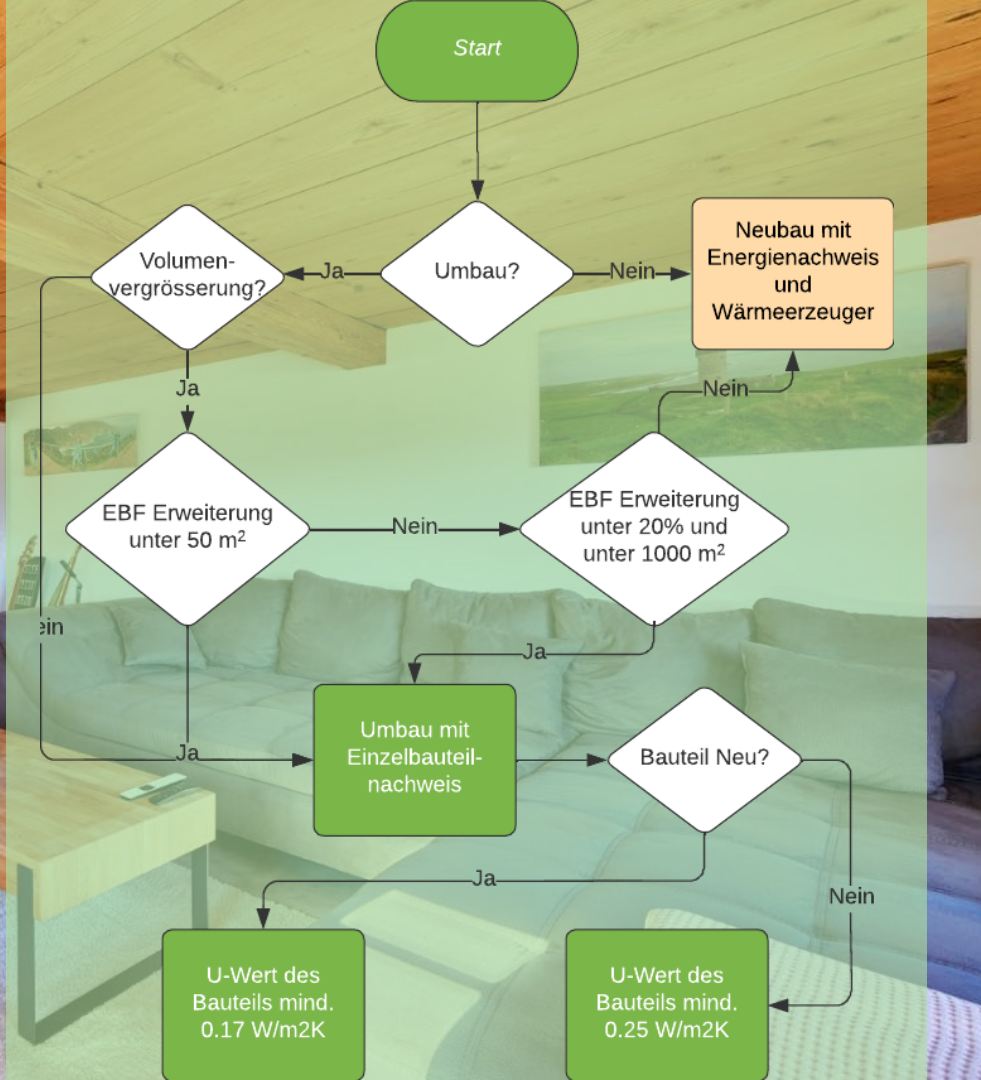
Start

Umbau?

Ja

Nein

Neubau mit Energienachweis und Wärmeerzeuger

Volumenvergrösserung?

Ja

Nein

EBF Erweiterung unter 50 m$^2$

Nein

EBF Erweiterung unter 20% und unter 1000 m$^2$

Nein

Ja

ein

Ja

Umbau mit Einzelbauteilnachweis

Bauteil Neu?

Ja

Nein

U-Wert des Bauteils mind. 0.17 W/m2K

U-Wert des Bauteils mind. 0.25 W/m2K